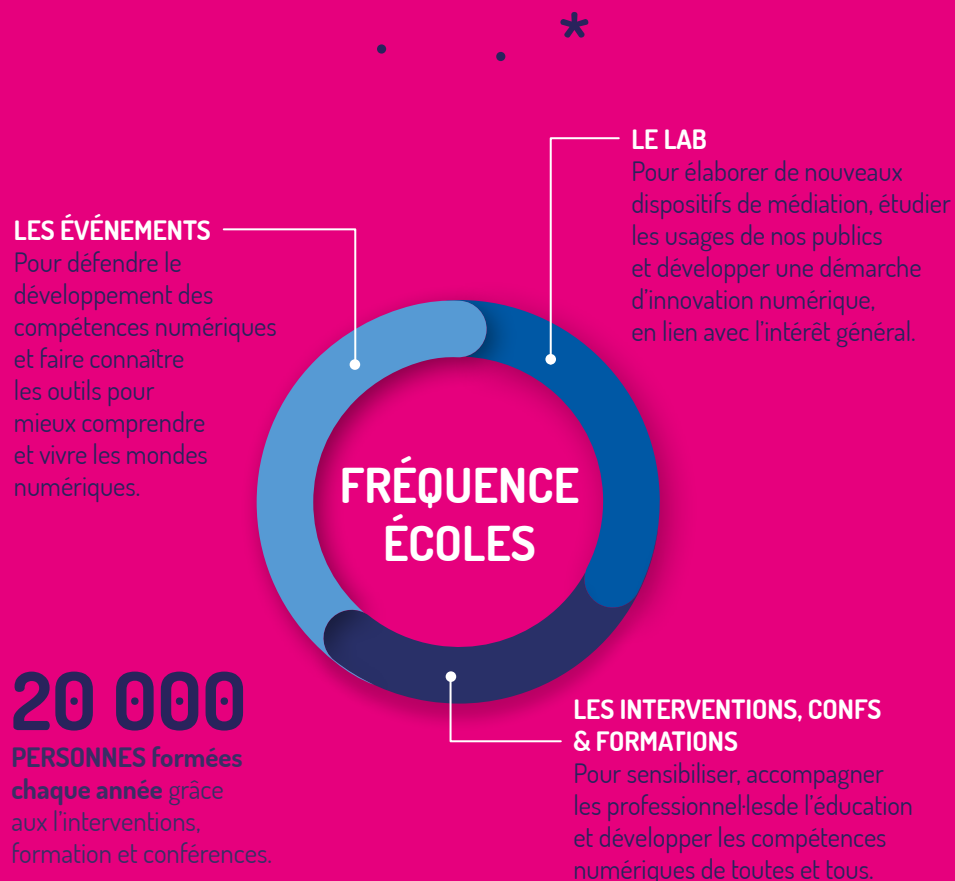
LE LAB
Pour élaborer de nouveaux dispositifs de médiation, étudier les usages de nos publics et développer une démarche d'innovation numérique, en lien avec l'intérêt général.

LES ÉVÉNEMENTS
Pour défendre le développement des compétences numériques et faire connaître les outils pour mieux comprendre et vivre les mondes numériques.

FRÉQUENCE ÉCOLES

20 000
PERSONNES formées chaque année grâce aux l'interventions, formation et conférences.

LES INTERVENTIONS, CONFS & FORMATIONS
Pour sensibiliser, accompagner les professionnel·lesde l'éducation et développer les compétences numériques de toutes et tous.